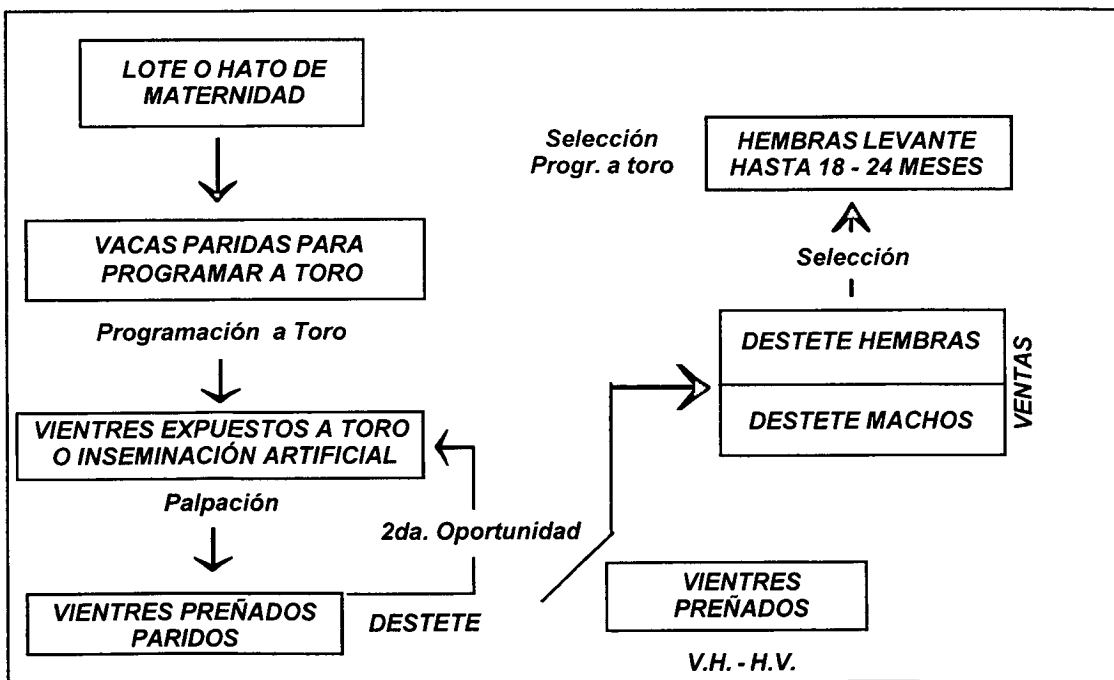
LOTE O HATO DE MATERNIDAD

Selección Progr. a toro

HEMBRAS LEVANTE HASTA 18 - 24 MESES

VACAS PARIDAS PARA PROGRAMAR A TORO

Selección

Programación a Toro

DESTETE HEMBRAS

DESTETE MACHOS

VENTAS

VIENTRES EXPUESTOS A TORO O INSEMINACIÓN ARTIFICIAL

Palpación

2da. Oportunidad

VIENTRES PREÑADOS PARIDOS

DESTETE

VIENTRES PREÑADOS

V.H. - H.V.